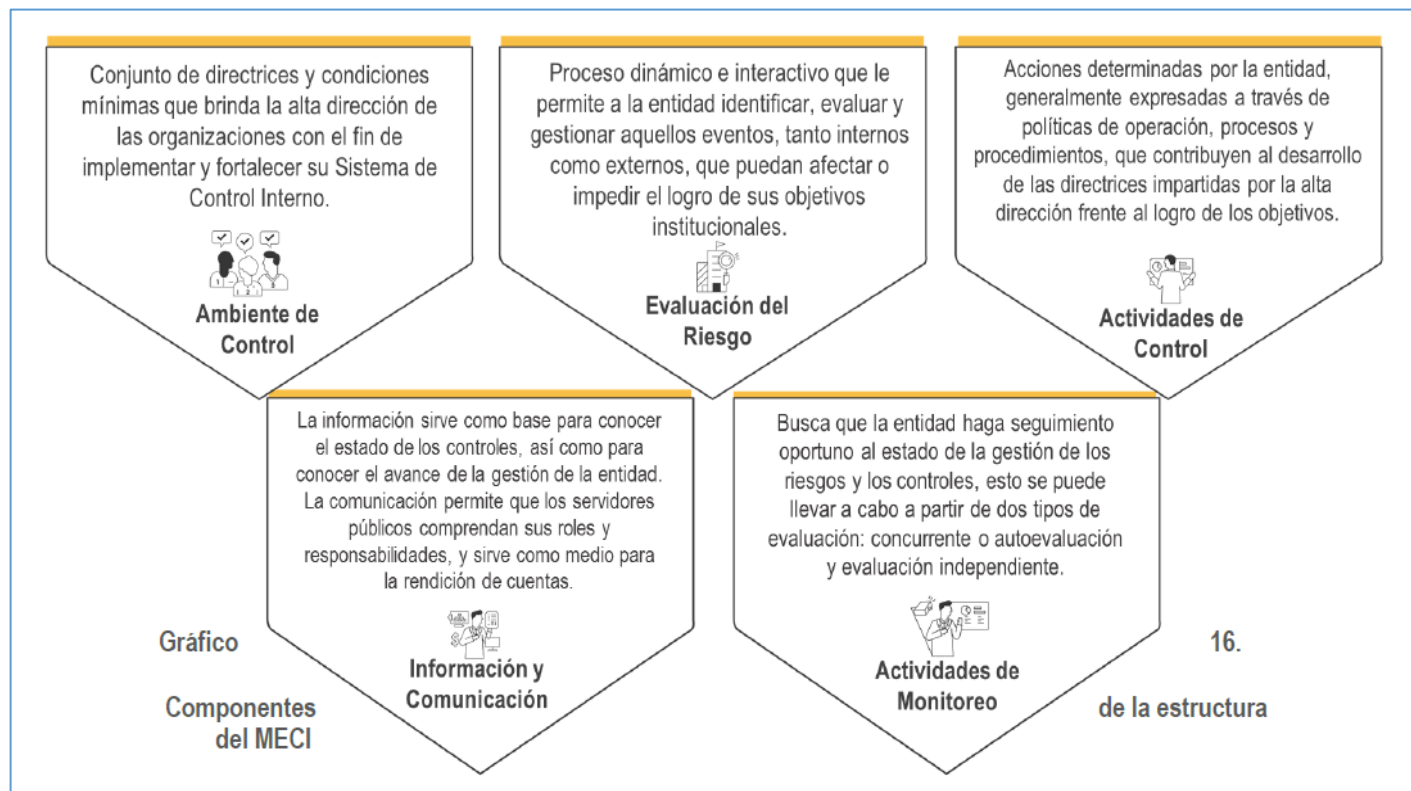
Conjunto de directrices y condiciones mínimas que brinda la alta dirección de las organizaciones con el fin de implementar y fortalecer su Sistema de Control Interno.

Ambiente de Control

Proceso dinámico e interactivo que le permite a la entidad identificar, evaluar y gestionar aquellos eventos, tanto internos como externos, que puedan afectar o impedir el logro de sus objetivos institucionales.

Evaluación del Riesgo

Acciones determinadas por la entidad, generalmente expresadas a través de políticas de operación, procesos y procedimientos, que contribuyen al desarrollo de las directrices impartidas por la alta dirección frente al logro de los objetivos.

Actividades de Control

La información sirve como base para conocer el estado de los controles, así como para conocer el avance de la gestión de la entidad. La comunicación permite que los servidores públicos comprendan sus roles y responsabilidades, y sirve como medio para la rendición de cuentas.

Información y Comunicación

Busca que la entidad haga seguimiento oportuno al estado de la gestión de los riesgos y los controles, esto se puede llevar a cabo a partir de dos tipos de evaluación: concurrente o autoevaluación y evaluación independiente.

Actividades de Monitoreo

Gráfico 16.

Componentes de la estructura del MECI